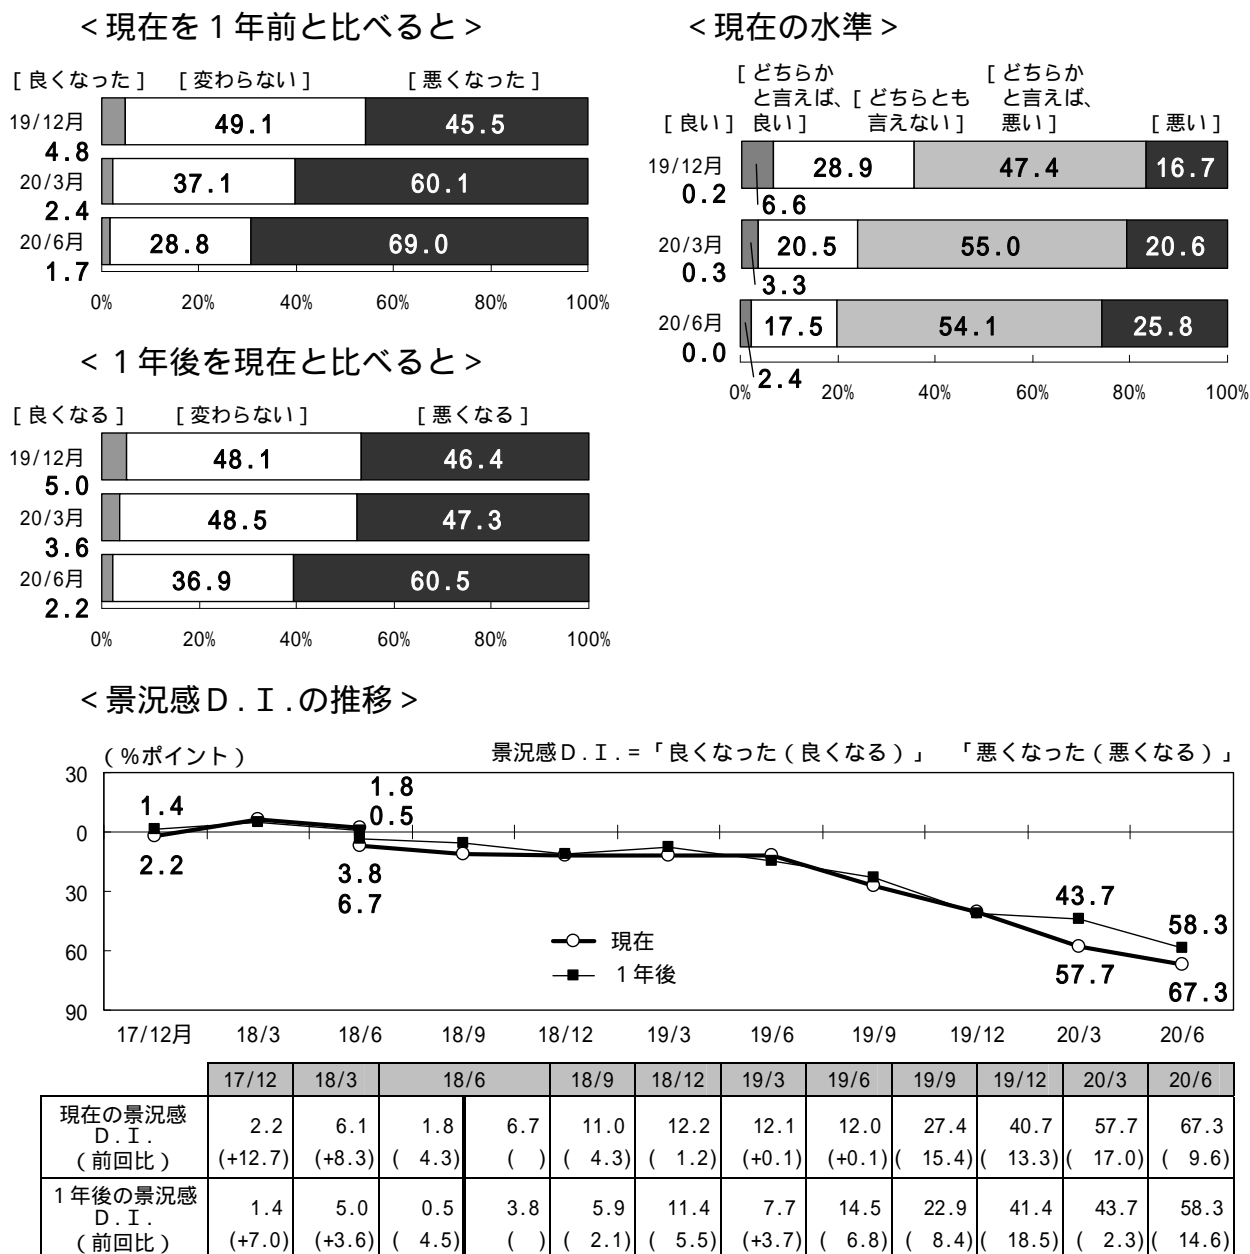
＜現在を１年前と比べると＞

［良くなった］ ［変わらない］ ［悪くなった］

19/12月 4.8 49.1 45.5
20/3月 2.4 37.1 60.1
20/6月 1.7 28.8 69.0

0% 20% 40% 60% 80% 100%

＜１年後を現在と比べると＞

［良くなる］ ［変わらない］ ［悪くなる］

19/12月 5.0 48.1 46.4
20/3月 3.6 48.5 47.3
20/6月 2.2 36.9 60.5

0% 20% 40% 60% 80% 100%

＜現在の水準＞

［良い］ ［どちらかと言えば、良い］ ［どちらとも言えない］ ［どちらかと言えば、悪い］ ［悪い］

19/12月 0.2 6.6 28.9 47.4 16.7
20/3月 0.3 3.3 20.5 55.0 20.6
20/6月 0.0 2.4 17.5 54.1 25.8

0% 20% 40% 60% 80% 100%

＜景況感Ｄ．Ｉ．の推移＞

（%ポイント）

景況感Ｄ．Ｉ．＝「良くなった（良くなる）」 「悪くなった（悪くなる）」

30
0
30
30
60
90

1.4
2.2
1.8
0.5
3.8
6.7
43.7
57.7
58.3
67.3

現在
１年後

17/12月 18/3 18/6 18/9 18/12 19/3 19/6 19/9 19/12 20/3 20/6

| | 17/12 | 18/3 | 18/6 | | 18/9 | 18/12 | 19/3 | 19/6 | 19/9 | 19/12 | 20/3 | 20/6 |
|---|---|---|---|---|---|---|---|---|---|---|---|---|
| 現在の景況感 Ｄ．Ｉ． | 2.2 | 6.1 | 1.8 | 6.7 | 11.0 | 12.2 | 12.1 | 12.0 | 27.4 | 40.7 | 57.7 | 67.3 |
| （前回比） | (+12.7) | (+8.3) | ( 4.3) | ( ) | ( 4.3) | ( 1.2) | (+0.1) | (+0.1) | ( 15.4) | ( 13.3) | ( 17.0) | ( 9.6) |
| １年後の景況感 Ｄ．Ｉ． | 1.4 | 5.0 | 0.5 | 3.8 | 5.9 | 11.4 | 7.7 | 14.5 | 22.9 | 41.4 | 43.7 | 58.3 |
| （前回比） | (+7.0) | (+3.6) | ( 4.5) | ( ) | ( 2.1) | ( 5.5) | (+3.7) | ( 6.8) | ( 8.4) | ( 18.5) | ( 2.3) | ( 14.6) |